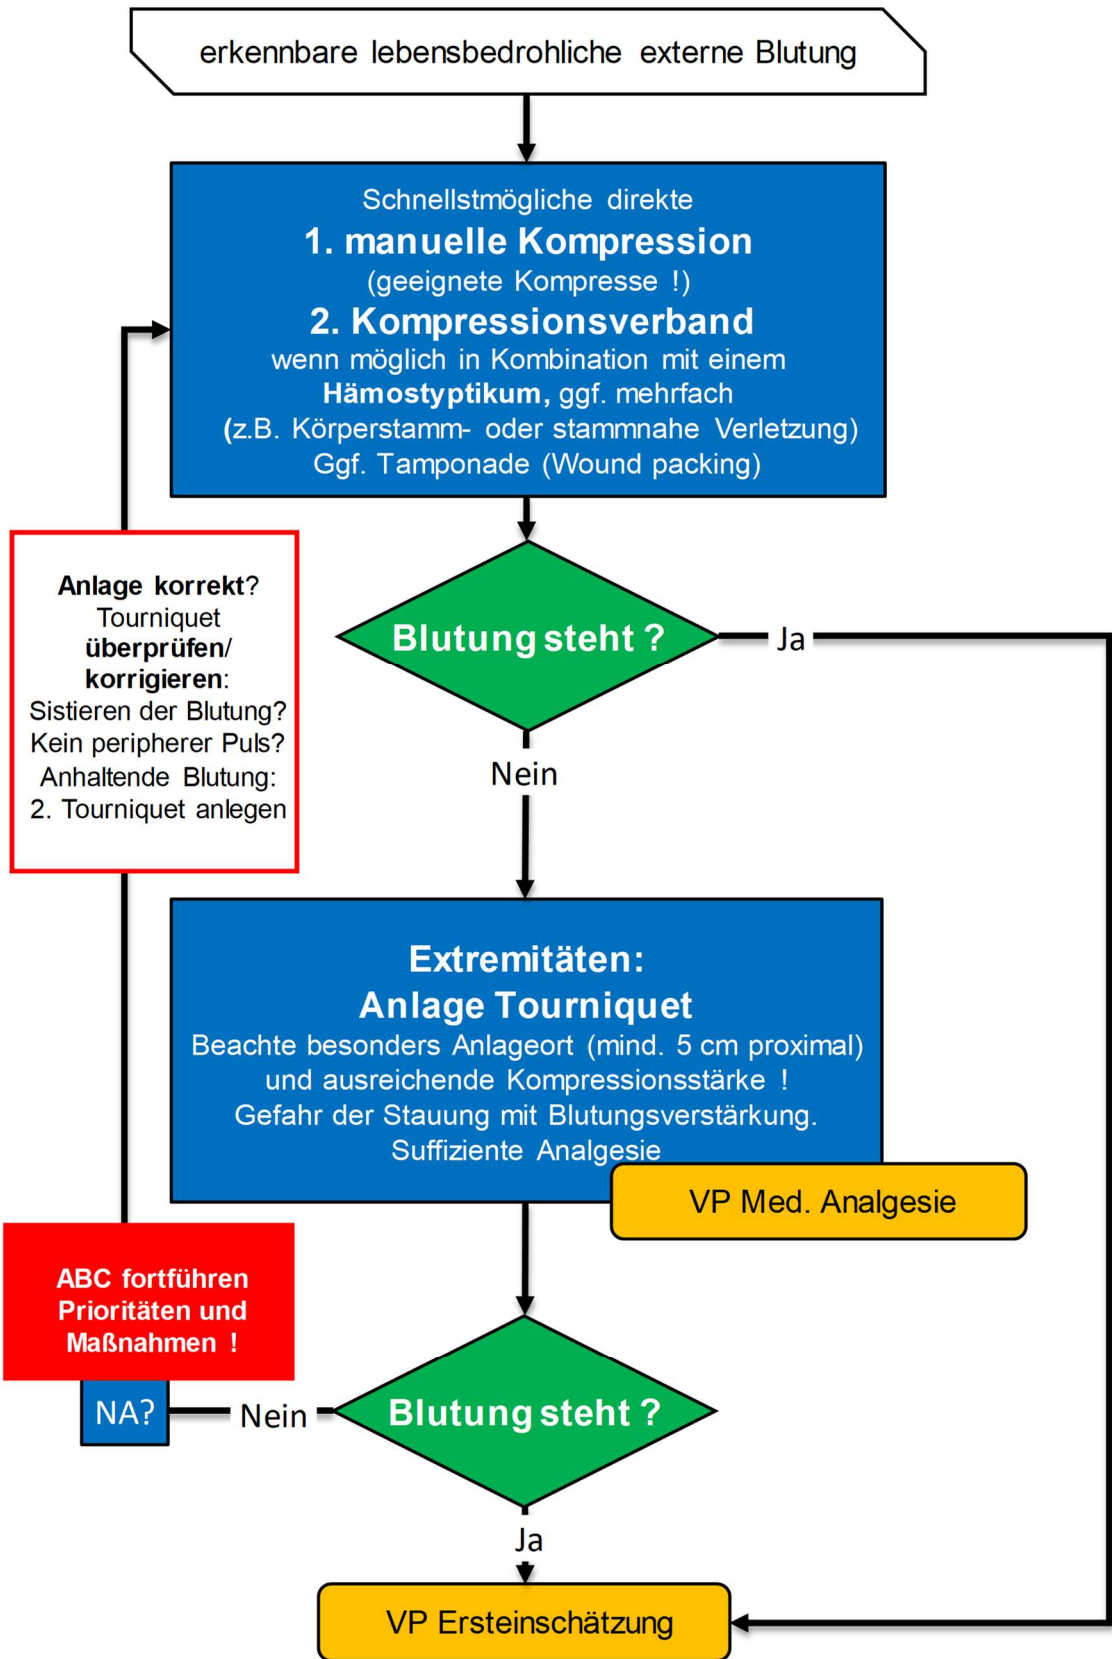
erkennbare lebensbedrohliche externe Blutung

Schnellstmögliche direkte
1. manuelle Kompression
(geeignete Kompresse !)
2. Kompressionsverband
wenn möglich in Kombination mit einem
Hämostyptikum, ggf. mehrfach
(z.B. Körperstamm- oder stammnahe Verletzung)
Ggf. Tamponade (Wound packing)

Anlage korrekt?
Tourniquet
überprüfen/
korrigieren:
Sistieren der Blutung?
Kein peripherer Puls?
Anhaltende Blutung:
2. Tourniquet anlegen

Blutung steht ?

Ja

Nein

Extremitäten:
Anlage Tourniquet
Beachte besonders Anlageort (mind. 5 cm proximal)
und ausreichende Kompressionsstärke !
Gefahr der Stauung mit Blutungsverstärkung.
Suffiziente Analgesie

VP Med. Analgesie

ABC fortführen
Prioritäten und
Maßnahmen !

NA?

Nein

Blutung steht ?

Ja

VP Ersteinschätzung